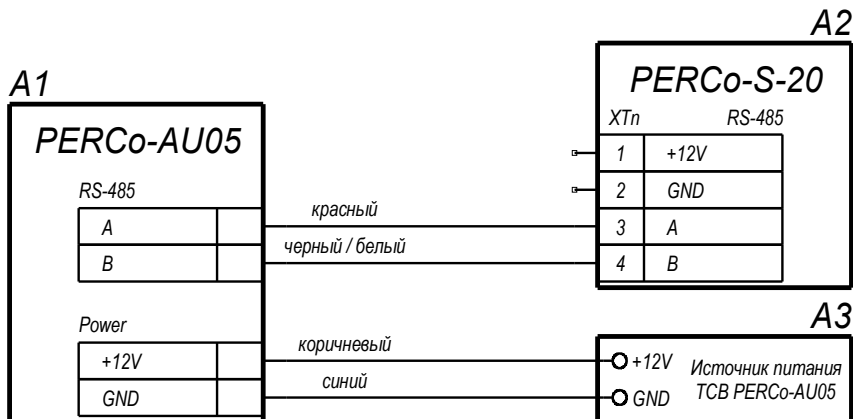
A2

PERCo-S-20

XTn RS-485

| 1 | +12V |
|---|---|
| 2 | GND |
| 3 | A |
| 4 | B |

A1

PERCo-AU05

RS-485

| A | |
|---|---|
| B | |

красный

черный / белый

Power

| +12V | |
|---|---|
| GND | |

коричневый

синий

A3

+12V

GND

Источник питания ТСВ PERCo-AU05